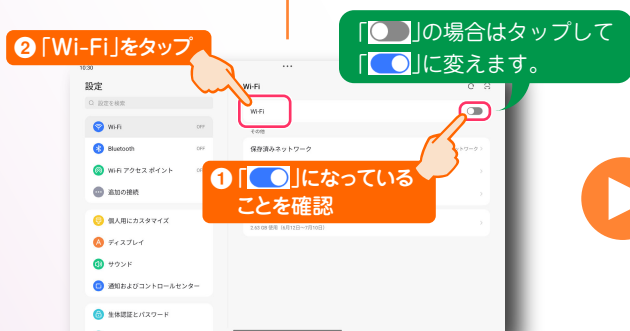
❷「Wi-Fi」をタップ

「 」の場合はタップして
「 」に変えます。

10:30

設定

設定を検索

Wi-Fi OFF

Bluetooth OFF

Wi-Fi アクセスポイント OFF

追加の接続

個人用にカスタマイズ

ディスプレイ

サウンド

通知およびコントロールセンター

生体認証とパスワード

Wi-Fi

Wi-Fi

その他

保存済みネットワーク

❶「 」になっている
ことを確認

2.40 GB 使用 (6月13日〜7月10日)